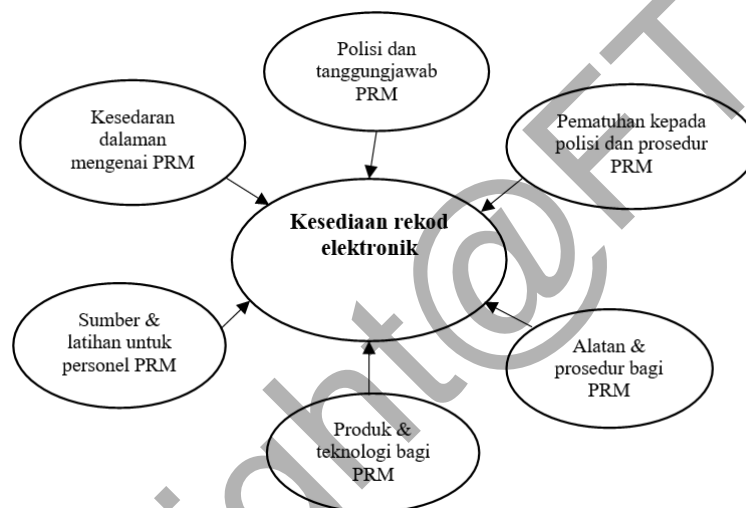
Polisi dan tanggungjawab PRM

Kesedaran dalaman mengenai PRM

Pematuhan kepada polisi dan prosedur PRM

Kesediaan rekod elektronik

Sumber & latihan untuk personel PRM

Alatan & prosedur bagi PRM

Produk & teknologi bagi PRM

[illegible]ight@FT